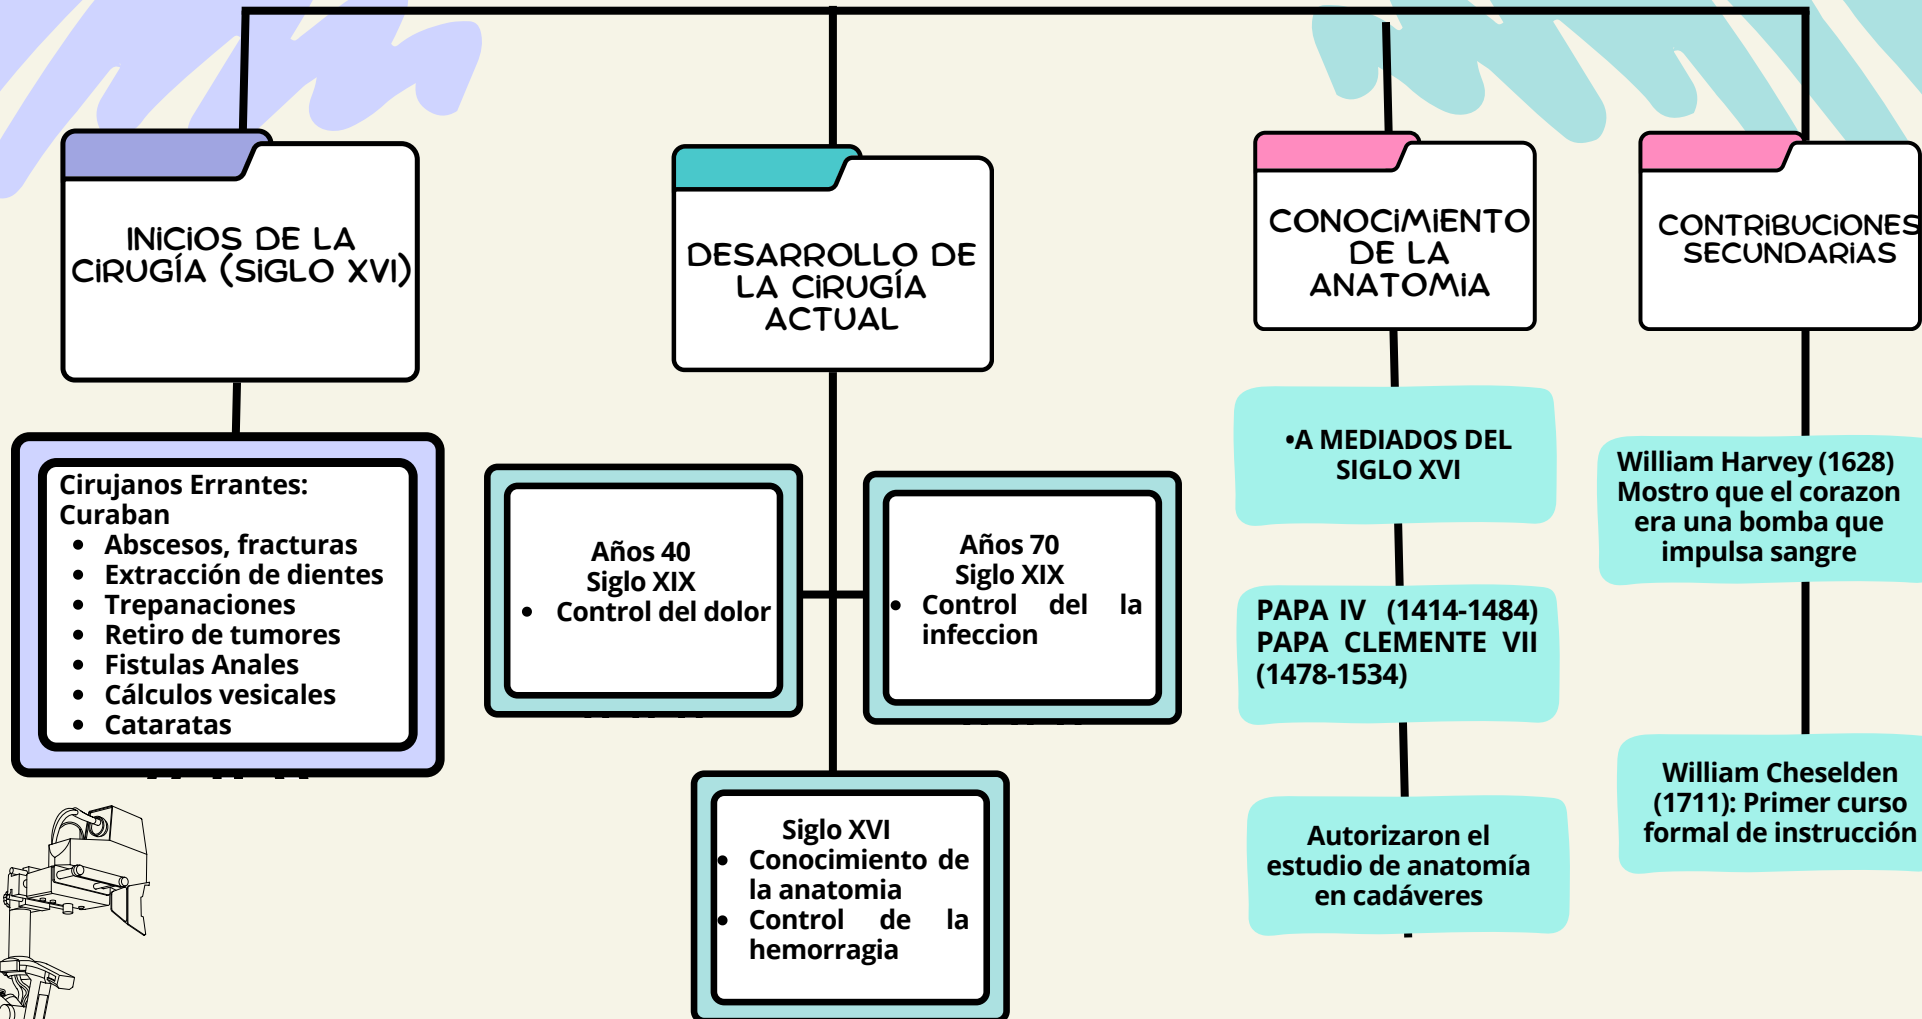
INICIOS DE LA CIRUGÍA (SIGLO XVI)

Cirujanos Errantes:
Curaban
- Abscesos, fracturas
- Extracción de dientes
- Trepanaciones
- Retiro de tumores
- Fistulas Anales
- Cálculos vesicales
- Cataratas

DESARROLLO DE LA CIRUGÍA ACTUAL

Años 40
Siglo XIX
- Control del dolor

Años 70
Siglo XIX
- Control del la infeccion

Siglo XVI
- Conocimiento de la anatomia
- Control de la hemorragia

CONOCIMIENTO DE LA ANATOMIA

•A MEDIADOS DEL SIGLO XVI

PAPA IV (1414-1484)
PAPA CLEMENTE VII (1478-1534)

Autorizaron el estudio de anatomía en cadáveres

CONTRIBUCIONES SECUNDARIAS

William Harvey (1628) Mostro que el corazon era una bomba que impulsa sangre

William Cheselden (1711): Primer curso formal de instrucción